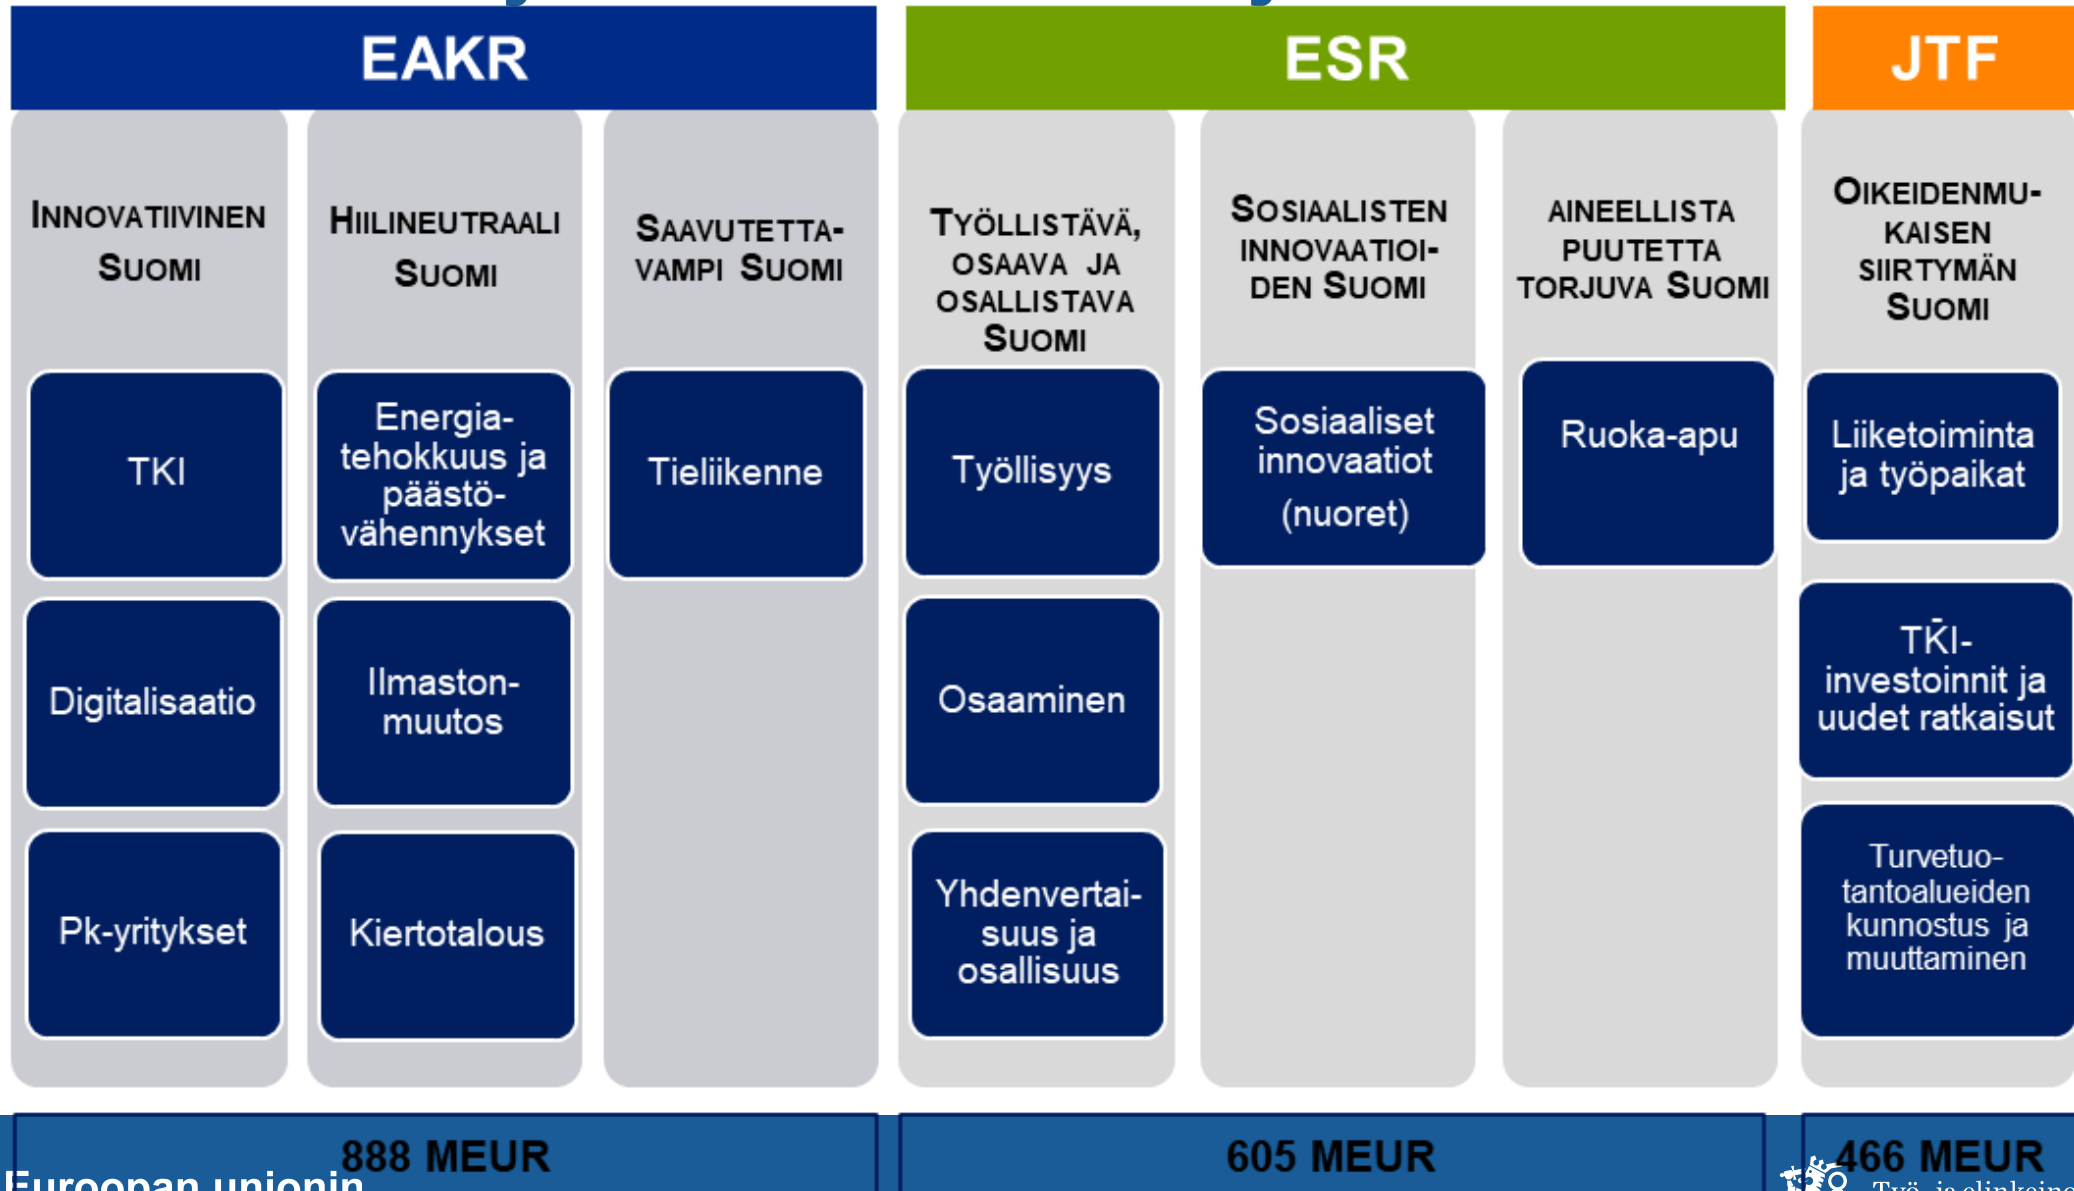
EAKR

ESR

JTF

INNOVATIIVINEN SUOMI

TKI

Digitalisaatio

Pk-yritykset

HIILINEUTRAALI SUOMI

Energiatehokkuus ja päästövähennykset

Ilmastonmuutos

Kiertotalous

SAAVUTETTAVAMPI SUOMI

Tieliikenne

TYÖLLISTÄVÄ, OSAAVA JA OSALLISTAVA SUOMI

Työllisyys

Osaaminen

Yhdenvertaisuus ja osallisuus

SOSIAALISTEN INNOVAATIOIDEN SUOMI

Sosiaaliset innovaatiot (nuoret)

AINEELLISTA PUUTETTA TORJUVA SUOMI

Ruoka-apu

OIKEIDENMUKAISEN SIIRTYMÄN SUOMI

Liiketoiminta ja työpaikat

TKI-investoinnit ja uudet ratkaisut

Turvetuotantoalueiden kunnostus ja muuttaminen

888 MEUR

605 MEUR

466 MEUR

Euroopan unionin

Työ- ja elinkeino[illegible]